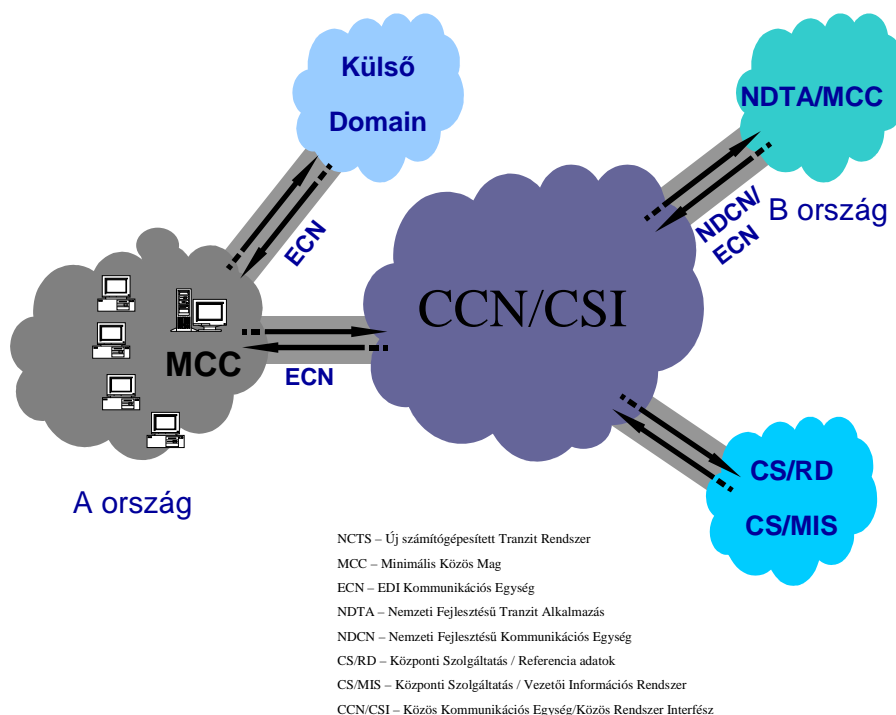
Külső

Domain

NDTA/MCC

ECN

NDCN/
ECN

B ország

CCN/CSI

MCC

ECN

CS/RD

CS/MIS

A ország

NCTS – Új számítógépesített Tranzit Rendszer

MCC – Minimális Közös Mag

ECN – EDI Kommunikációs Egység

NDTA – Nemzeti Fejlesztésű Tranzit Alkalmazás

NDCN – Nemzeti Fejlesztésű Kommunikációs Egység

CS/RD – Központi Szolgáltatás / Referencia adatok

CS/MIS – Központi Szolgáltatás / Vezetői Információs Rendszer

CCN/CSI – Közös Kommunikációs Egység/Közös Rendszer Interfész